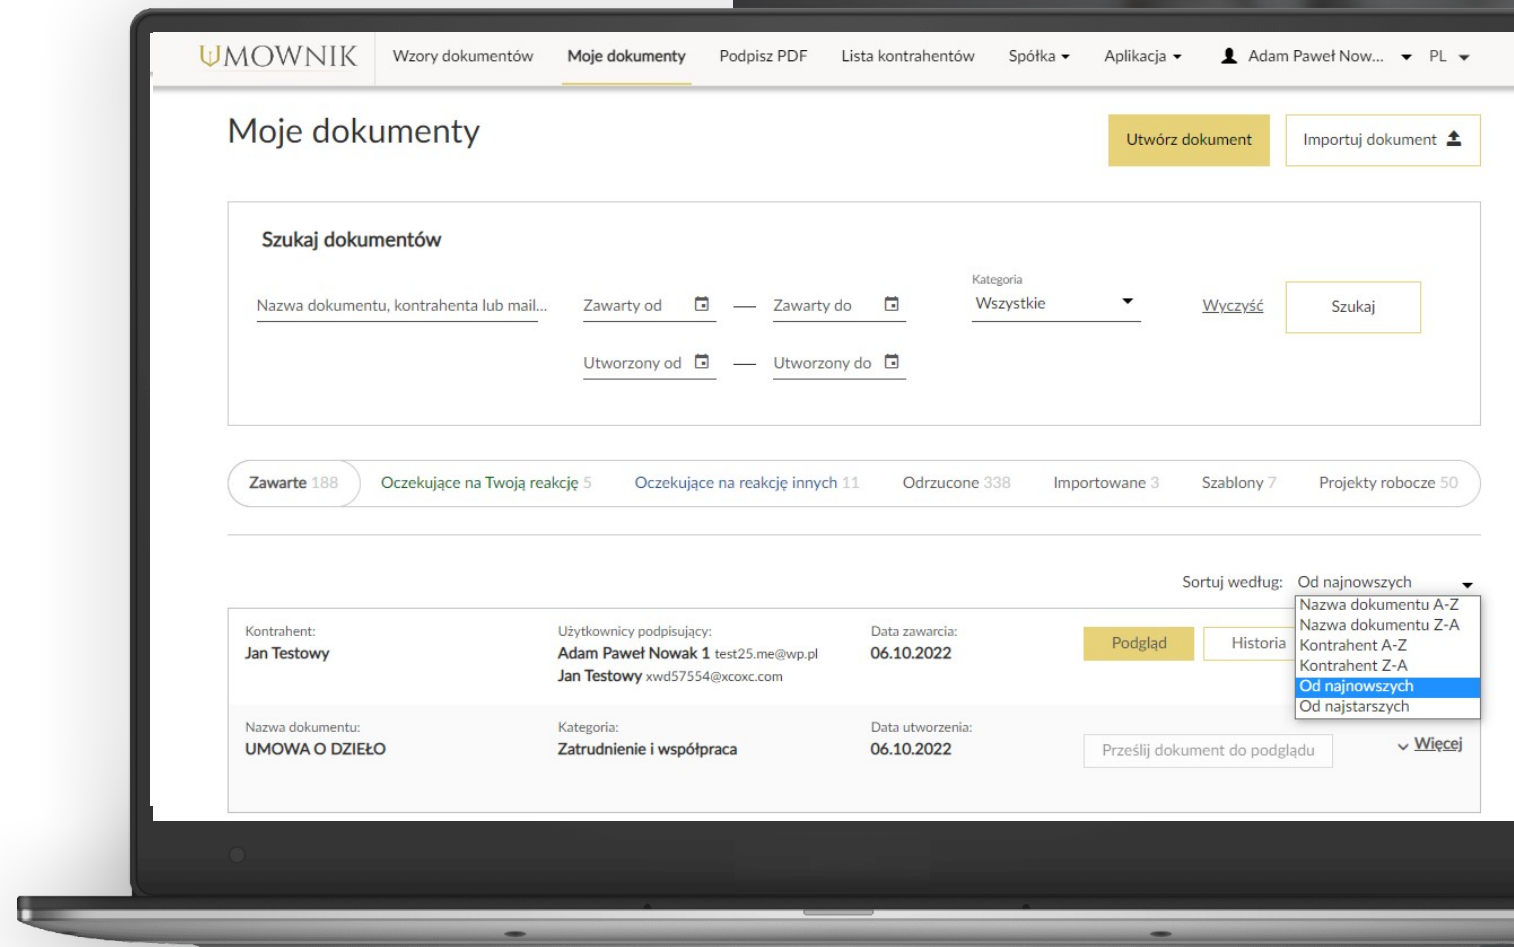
UMOWNIK Wzory dokumentów Moje dokumenty Podpisz PDF Lista kontrahentów Spółka Aplikacja Adam Paweł Now... PL

Moje dokumenty

Utwórz dokument Importuj dokument

Szukaj dokumentów

Nazwa dokumentu, kontrahenta lub mail... Zawarty od — Zawarty do Kategoria Wszystkie Wyczyść Szukaj

Utworzony od — Utworzony do

Zawarte 188 Oczekujące na Twoją reakcję 5 Oczekujące na reakcję innych 11 Odrzucone 338 Importowane 3 Szablony 7 Projekty robocze 50

Sortuj według: Od najnowszych

Nazwa dokumentu A-Z
Nazwa dokumentu Z-A
Kontrahent A-Z
Kontrahent Z-A
Od najnowszych
Od najstarszych

Kontrahent:
Jan Testowy

Użytkownicy podpisujący:
Adam Paweł Nowak 1 test25.me@wp.pl
Jan Testowy xwd57554@xcoxc.com

Data zawarcia:
06.10.2022

Podgląd Historia

Nazwa dokumentu:
UMOWA O DZIEŁO

Kategoria:
Zatrudnienie i współpraca

Data utworzenia:
06.10.2022

Prześlij dokument do podglądu

Więcej